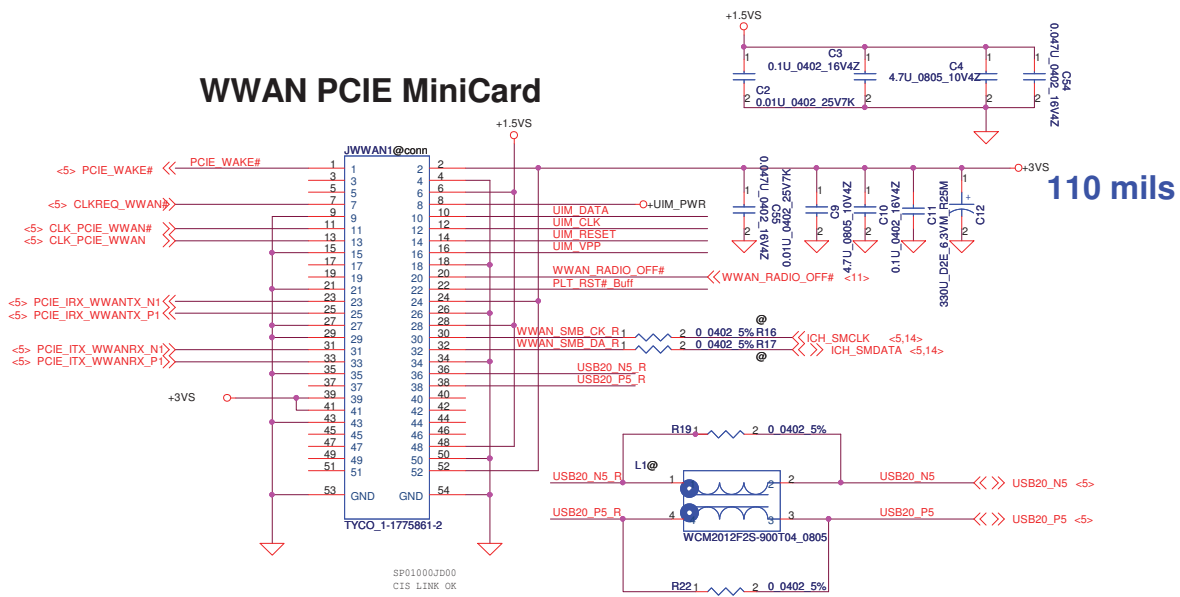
WWAN PCIE MiniCard

+1.5VS
C3
0.1U_0402_16V4Z
C4
4.7U_0805_10V4Z
0.047U_0402_16V4Z
C54
C2
0.01U_0402_25V7K

+1.5VS
JWWAN1@conn
<5> PCIE_WAKE#
PCIE_WAKE#
<5> CLKREQ_WWAN#
<5> CLK_PCIE_WWAN#
<5> CLK_PCIE_WWAN
<5> PCIE_IRX_WWANTX_N1
<5> PCIE_IRX_WWANTX_P1
<5> PCIE_ITX_WWANRX_N1
<5> PCIE_ITX_WWANRX_P1
+3VS

| 1 | 2 |
|---|---|
| 3 | 4 |
| 5 | 6 |
| 7 | 8 |
| 9 | 10 |
| 11 | 12 |
| 13 | 14 |
| 15 | 16 |
| 17 | 18 |
| 19 | 20 |
| 21 | 22 |
| 23 | 24 |
| 25 | 26 |
| 27 | 28 |
| 29 | 30 |
| 31 | 32 |
| 33 | 34 |
| 35 | 36 |
| 37 | 38 |
| 39 | 40 |
| 41 | 42 |
| 43 | 44 |
| 45 | 46 |
| 47 | 48 |
| 49 | 50 |
| 51 | 52 |
| 53 GND | GND 54 |

TYCO_1-1775861-2

+3VS
110 mils
+UIM_PWR
UIM_DATA
UIM_CLK
UIM_RESET
UIM_VPP
C55
0.047U_0402_16V4Z
0.01U_0402_25V7K
C9
4.7U_0805_10V4Z
C10
0.1U_0402_16V4Z
C11
330U_D2E_6.3VM_R25M
C12
WWAN_RADIO_OFF#
PLT_RST#_Buff
WWAN_RADIO_OFF# <11>
WWAN_SMB_CK_R
WWAN_SMB_DA_R
@
0_0402_5% R16
0_0402_5% R17
@
ICH_SMCLK <5,14>
ICH_SMDATA <5,14>
USB20_N5_R
USB20_P5_R

R19 0_0402_5%
L1@
USB20_N5_R
USB20_P5_R
WCM2012F2S-900T04_0805
USB20_N5
USB20_P5
USB20_N5 <5>
USB20_P5 <5>
R22 0_0402_5%

SP01000JD00
CIS LINK OK